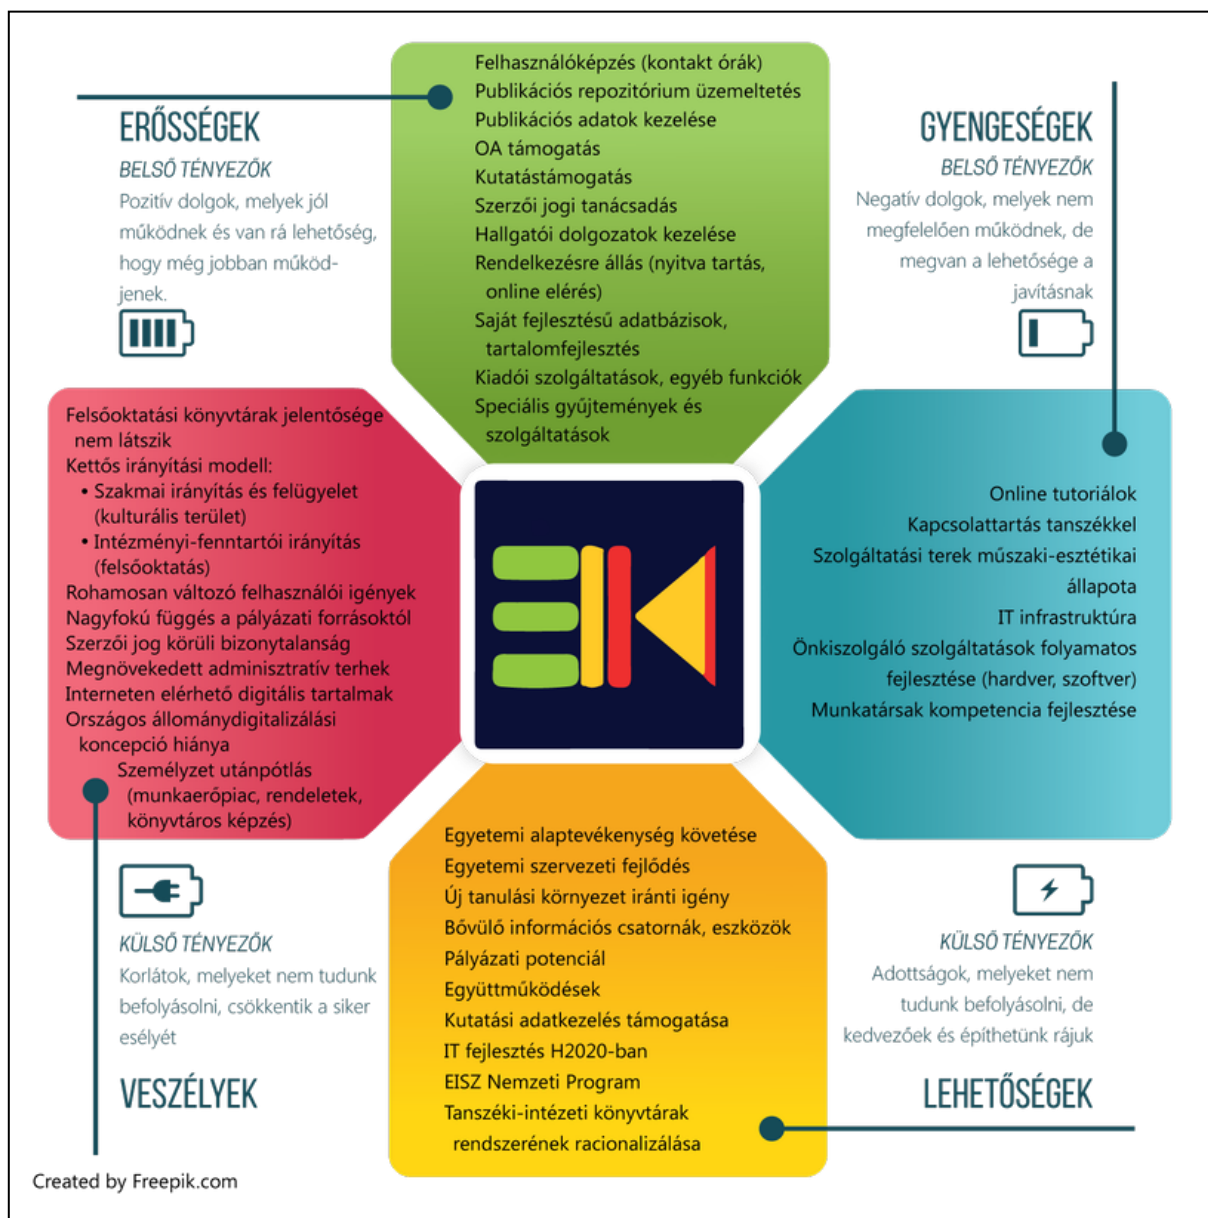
ERŐSSÉGEK
BELSŐ TÉNYEZŐK
Pozitív dolgok, melyek jól működnek és van rá lehetőség, hogy még jobban működjenek.

Felhasználóképzés (kontakt órák)
Publikációs repozitórium üzemeltetés
Publikációs adatok kezelése
OA támogatás
Kutatástámogatás
Szerzői jogi tanácsadás
Hallgatói dolgozatok kezelése
Rendelkezésre állás (nyitva tartás, online elérés)
Saját fejlesztésű adatbázisok, tartalomfejlesztés
Kiadói szolgáltatások, egyéb funkciók
Speciális gyűjtemények és szolgáltatások

GYENGESÉGEK
BELSŐ TÉNYEZŐK
Negatív dolgok, melyek nem megfelelően működnek, de megvan a lehetősége a javításnak

Felsőoktatási könyvtárak jelentősége nem látszik
Kettős irányítási modell:
• Szakmai irányítás és felügyelet (kulturális terület)
• Intézményi-fenntartói irányítás (felsőoktatás)
Rohamosan változó felhasználói igények
Nagyfokú függés a pályázati forrásoktól
Szerzői jog körüli bizonytalanság
Megnövekedett adminisztratív terhek
Interneten elérhető digitális tartalmak
Országos állománydigitalizálási koncepció hiánya
Személyzet utánpótlás (munkaerőpiac, rendeletek, könyvtáros képzés)

Online tutoriálok
Kapcsolattartás tanszékkel
Szolgáltatási terek műszaki-esztétikai állapota
IT infrastruktúra
Önkiszolgáló szolgáltatások folyamatos fejlesztése (hardver, szoftver)
Munkatársak kompetencia fejlesztése

Egyetemi alaptevékenység követése
Egyetemi szervezeti fejlődés
Új tanulási környezet iránti igény
Bővülő információs csatornák, eszközök
Pályázati potenciál
Együttműködések
Kutatási adatkezelés támogatása
IT fejlesztés H2020-ban
EISZ Nemzeti Program
Tanszéki-intézeti könyvtárak rendszerének racionalizálása

KÜLSŐ TÉNYEZŐK
Korlátok, melyeket nem tudunk befolyásolni, csökkentik a siker esélyét
VESZÉLYEK

KÜLSŐ TÉNYEZŐK
Adottságok, melyeket nem tudunk befolyásolni, de kedvezőek és építhetünk rájuk
LEHETŐSÉGEK

Created by Freepik.com